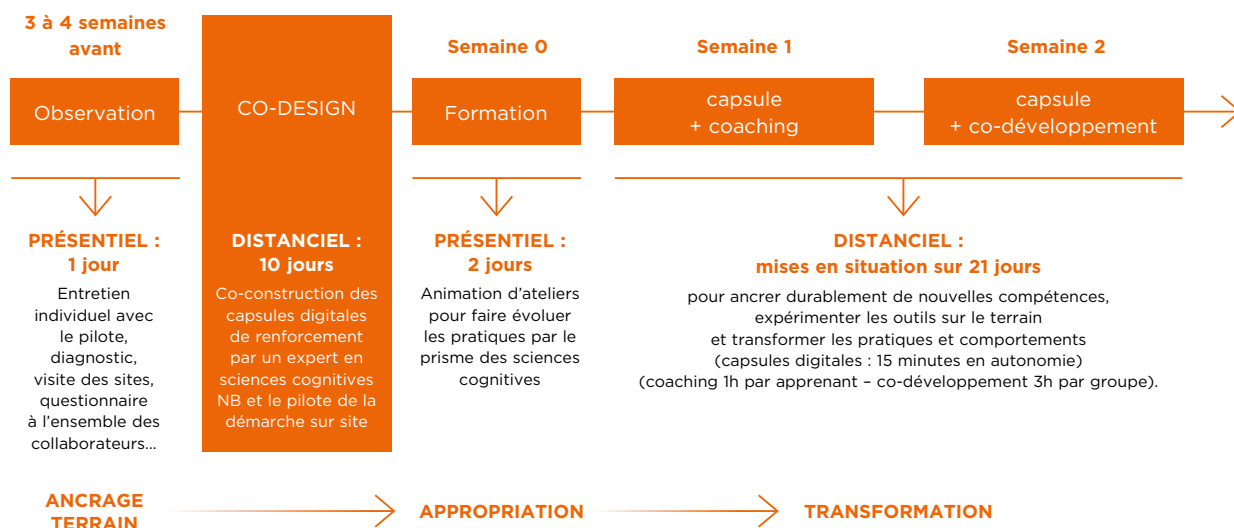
3 à 4 semaines avant

Observation

PRÉSENTIEL : 1 jour

Entretien individuel avec le pilote, diagnostic, visite des sites, questionnaire à l'ensemble des collaborateurs...

CO-DESIGN

DISTANCIEL : 10 jours

Co-construction des capsules digitales de renforcement par un expert en sciences cognitives NB et le pilote de la démarche sur site

Semaine 0

Formation

PRÉSENTIEL : 2 jours

Animation d'ateliers pour faire évoluer les pratiques par le prisme des sciences cognitives

Semaine 1

capsule + coaching

Semaine 2

capsule + co-développement

DISTANCIEL : mises en situation sur 21 jours

pour ancrer durablement de nouvelles compétences, expérimenter les outils sur le terrain et transformer les pratiques et comportements (capsules digitales : 15 minutes en autonomie) (coaching 1h par apprenant – co-développement 3h par groupe).

ANCRAGE TERRAIN

APPROPRIATION

TRANSFORMATION